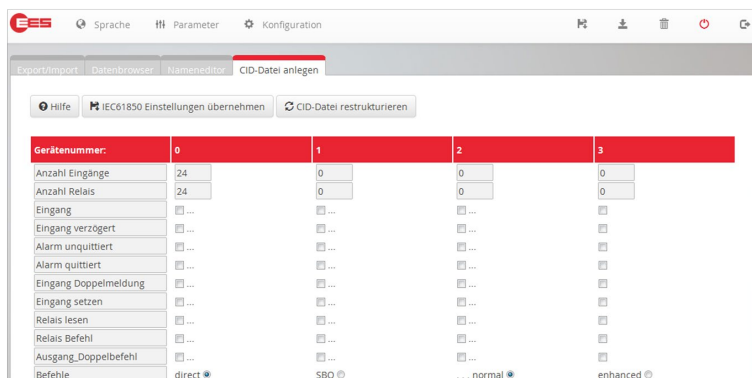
EES Sprache Parameter Konfiguration

Export/Import Datenbrowser Nameneditor CID-Datei anlegen

Hilfe IEC61850 Einstellungen übernehmen CID-Datei restrukturieren

| Gerätenummer: | 0 | 1 | 2 | 3 |
|---|---|---|---|---|
| Anzahl Eingänge | 24 | 0 | 0 | 0 |
| Anzahl Relais | 24 | 0 | 0 | 0 |
| Eingang | ... | ... | ... | |
| Eingang verzögert | ... | ... | ... | |
| Alarm unquittiert | ... | ... | ... | |
| Alarm quittiert | ... | ... | ... | |
| Eingang Doppelmeldung | ... | ... | ... | |
| Eingang setzen | ... | ... | ... | |
| Relais lesen | ... | ... | ... | |
| Relais Befehl | ... | ... | ... | |
| Ausgang_Doppelbefehl | ... | ... | ... | |
| Befehle | direct | SBO | normal | enhanced |